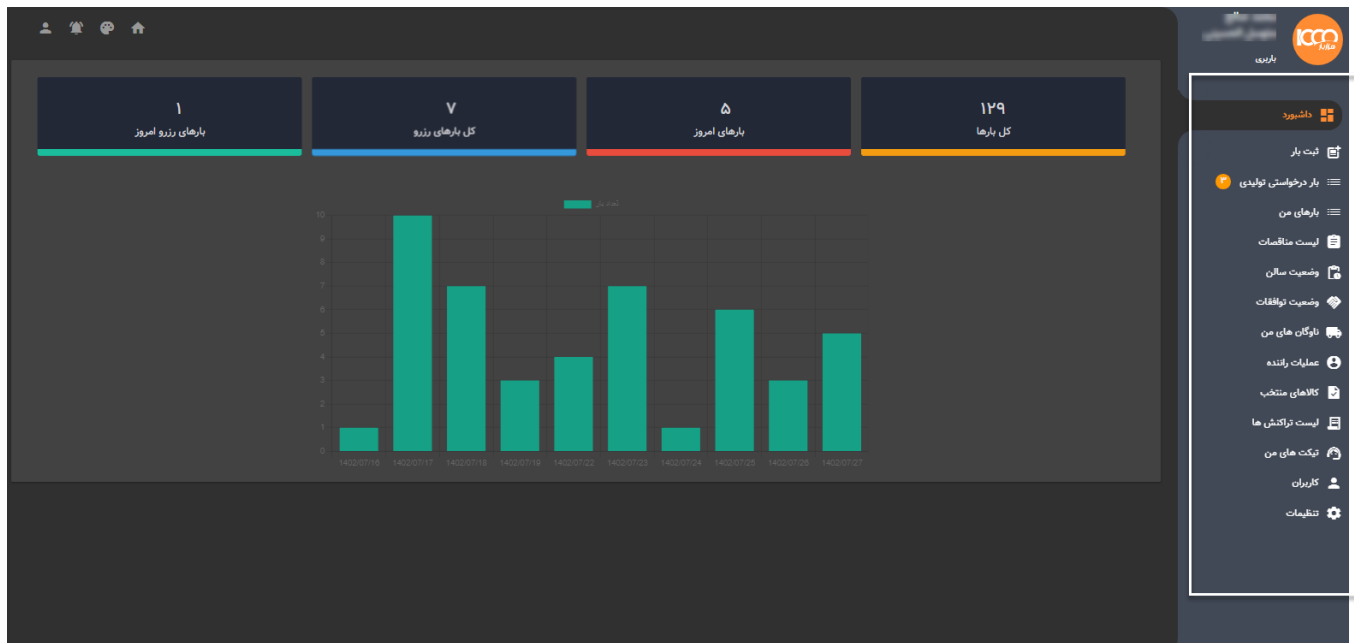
باربری

داشبورد
ثبت بار
بار درخواستی تولیدی ۳
بارهای من
لیست مناقصات
وضعیت سالن
وضعیت توافقات
ناوگان های من
عملیات راننده
کالاهای منتخب
لیست تراکنش ها
تیکت های من
کاربران
تنظیمات

۱۲۹
کل بارها

۵
بارهای امروز

۷
کل بارهای رزرو

۱
بارهای رزرو امروز

تعداد بار

10
9
8
7
6
5
4
3
2
1
0

1402/07/16
1402/07/17
1402/07/18
1402/07/19
1402/07/22
1402/07/23
1402/07/24
1402/07/25
1402/07/26
1402/07/27